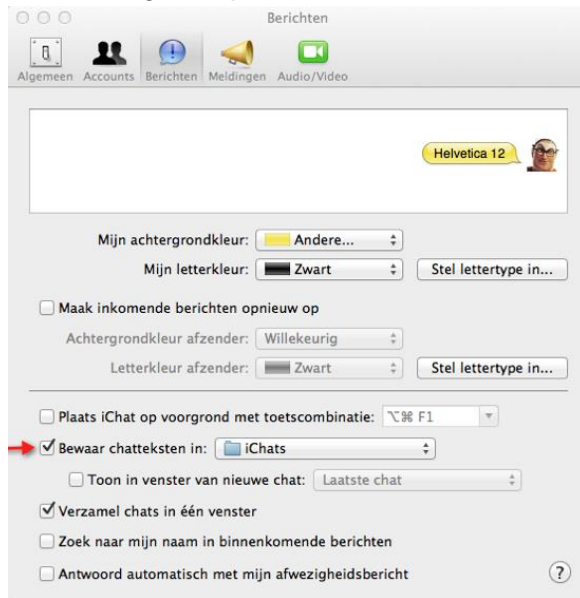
Berichten

Algemeen Accounts Berichten Meldingen Audio/Video

Helvetica 12

Mijn achtergrondkleur: Andere...

Mijn letterkleur: Zwart

Stel lettertype in...

Maak inkomende berichten opnieuw op

Achtergrondkleur afzender: Willekeurig

Letterkleur afzender: Zwart

Stel lettertype in...

Plaats iChat op voorgrond met toetscombinatie: ⌥⌘ F1

Bewaar chatteksten in: iChats

Toon in venster van nieuwe chat: Laatste chat

Verzamel chats in één venster

Zoek naar mijn naam in binnenkomende berichten

Antwoord automatisch met mijn afwezigheidsbericht

?